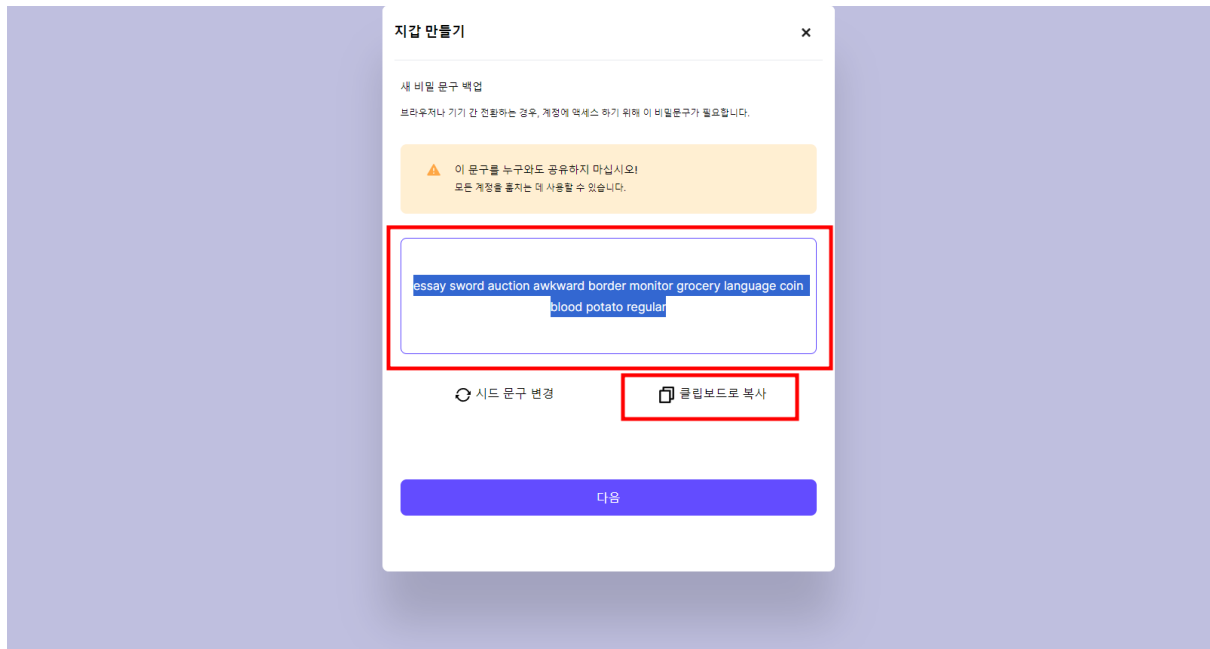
지갑 만들기

×

새 비밀 문구 백업

브라우저나 기기 간 전환하는 경우, 계정에 액세스 하기 위해 이 비밀문구가 필요합니다.

이 문구를 누구와도 공유하지 마십시오!
모든 계정을 훔치는 데 사용할 수 있습니다.

essay sword auction awkward border monitor grocery language coin blood potato regular

시드 문구 변경

클립보드로 복사

다음